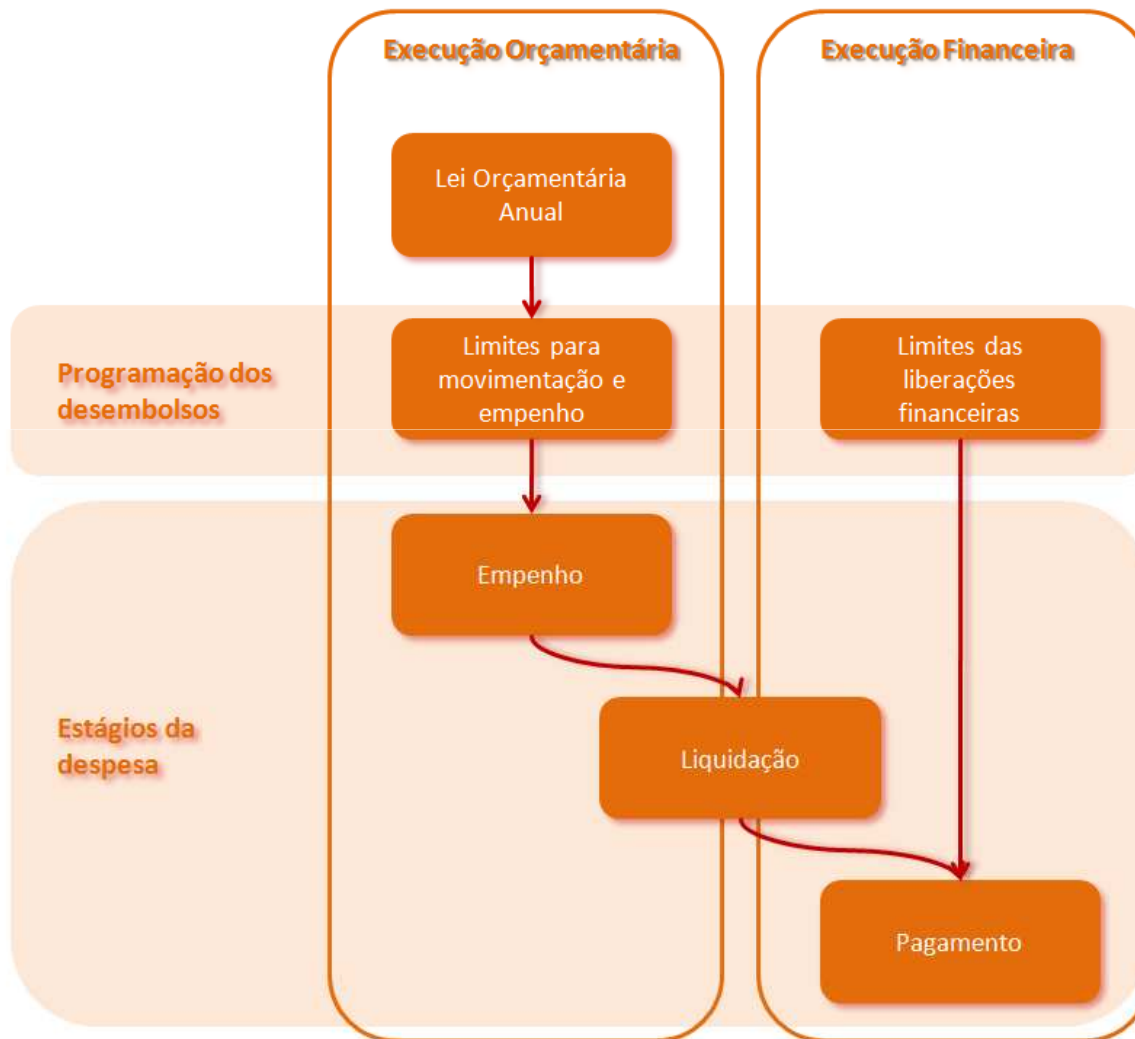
Execução Orçamentária

Execução Financeira

Lei Orçamentária Anual

Programação dos desembolsos

Limites para movimentação e empenho

Limites das liberações financeiras

Empenho

Estágios da despesa

Liquidação

Pagamento